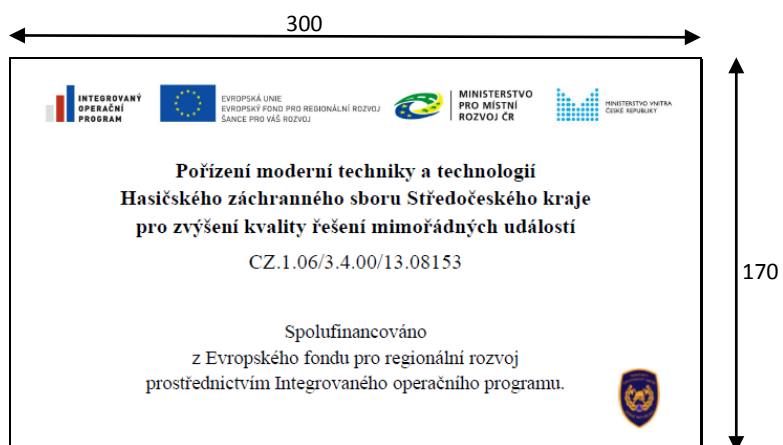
300

170

INTEGROVANÝ OPERAČNÍ PROGRAM

EVROPSKÁ UNIE
EVROPSKÝ FOND PRO REGIONÁLNÍ ROZVOJ
ŠANCE PRO VÁŠ ROZVOJ

MINISTERSTVO PRO MÍSTNÍ ROZVOJ ČR

MINISTERSTVO VNITRA ČESKÉ REPUBLIKY

Pořízení moderní techniky a technologií Hasičského záchranného sboru Středočeského kraje pro zvýšení kvality řešení mimořádných událostí

CZ.1.06/3.4.00/13.08153

Spolufinancováno
z Evropského fondu pro regionální rozvoj
prostřednictvím Integrovaného operačního programu.